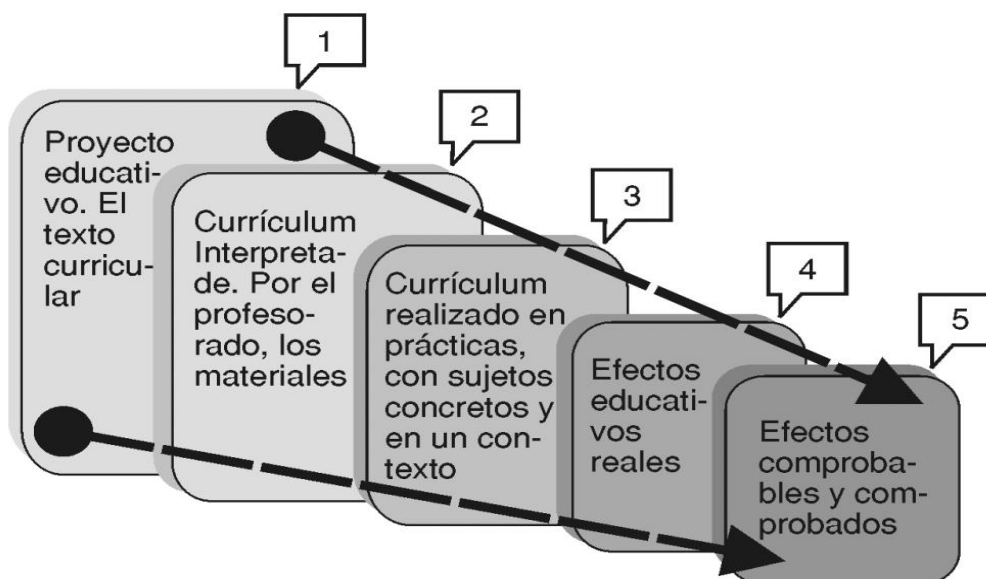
1

2

3

4

5

Proyecto educativo. El texto curricular

Currículum Interpretade. Por el profesorado, los materiales

Currículum realizado en prácticas, con sujetos concretos y en un contexto

Efectos educativos reales

Efectos comprobables y comprobados